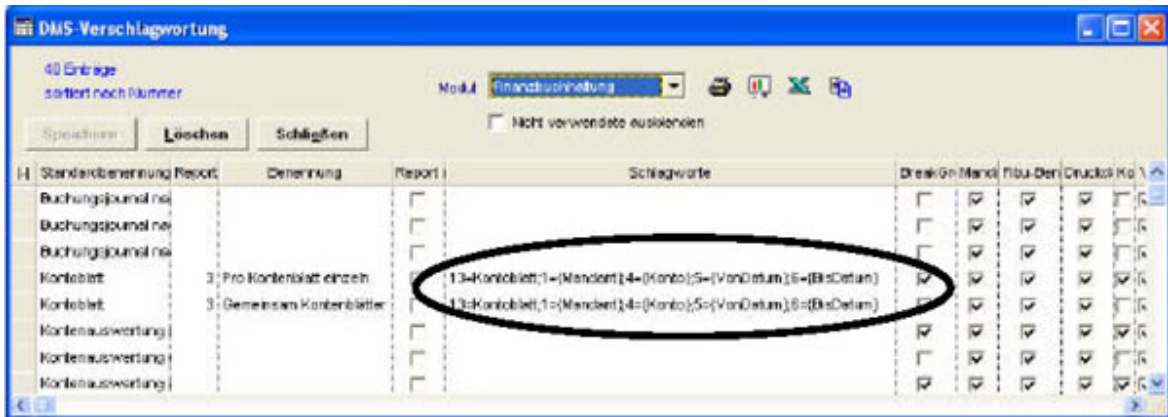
DMS-Verschlagwortung

48 Einträge
sortiert nach Nummer

Speichern | Löschen | Schließen

Modul Finanzbuchhaltung

Nicht verwendete ausblenden

| I | Standardbenennung | Report | Benennung | Report | Schlagworte | Break | Gn | Mand | Fibu-Ben | Druck | Ko | V |
|---|---|---|---|---|---|---|---|---|---|---|---|---|
| | Buchungsjournal na | | | | | | | | | | | |
| | Buchungsjournal na | | | | | | | | | | | |
| | Buchungsjournal na | | | | | | | | | | | |
| | Kontoblatt | 3 | Pro Kontenblatt einzeln | | 13=Kontoblatt;1=(Mandant);4=(Konto);5=(VonDatum);6=(BisDatum) | | | | | | | |
| | Kontoblatt | 3 | Gemeinsam Kontenblätter | | 13=Kontoblatt;1=(Mandant);4=(Konto);5=(VonDatum);6=(BisDatum) | | | | | | | |
| | Kontenauswertung | | | | | | | | | | | |
| | Kontenauswertung | | | | | | | | | | | |
| | Kontenauswertung | | | | | | | | | | | |